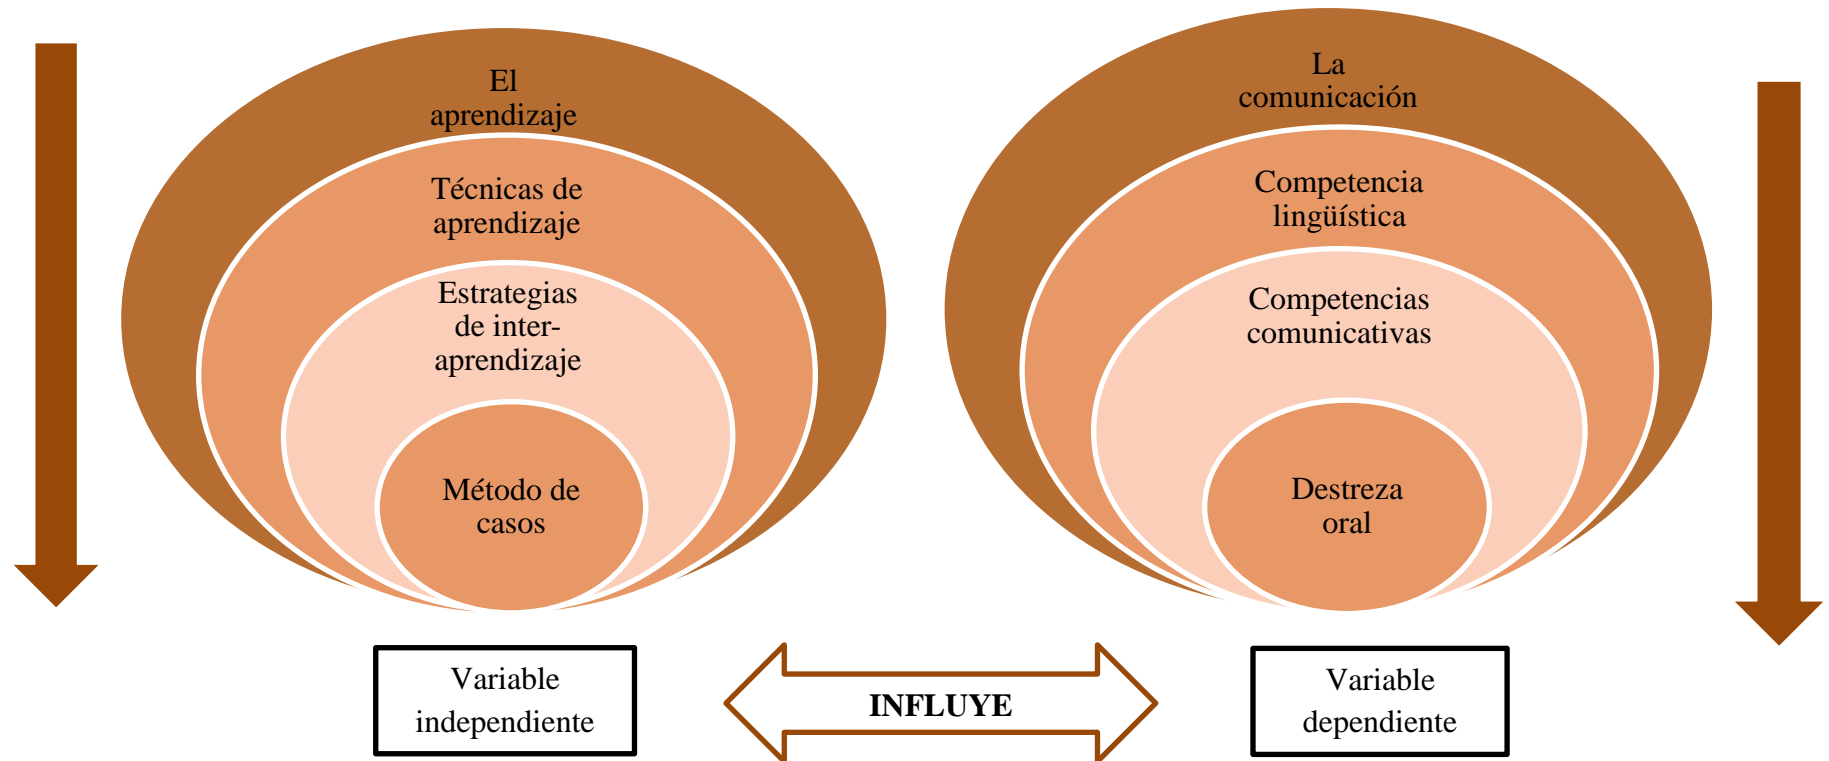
El aprendizaje

Técnicas de aprendizaje

Estrategias de inter-aprendizaje

Método de casos

La comunicación

Competencia lingüística

Competencias comunicativas

Destreza oral

Variable independiente

INFLUYE

Variable dependiente